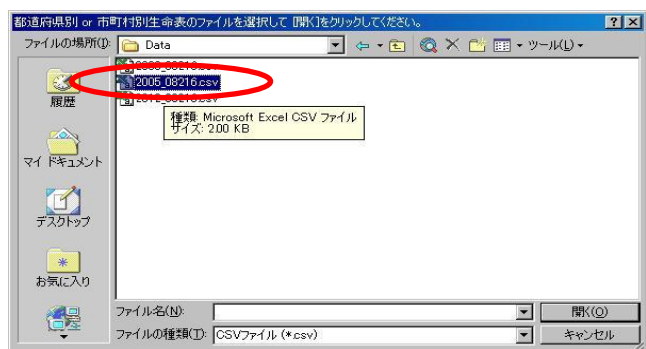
都道府県別 or 市町村別生命表のファイルを選択して [開く]をクリックしてください。

ファイルの場所(I): Data

ツール(L)

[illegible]
2005_08216.csv
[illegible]

種類: Microsoft Excel CSV ファイル
サイズ: 2.00 KB

履歴

マイ ドキュメント

デスクトップ

お気に入り

ファイル名(N):

ファイルの種類(T): CSVファイル (*.csv)

開く(O)

キャンセル